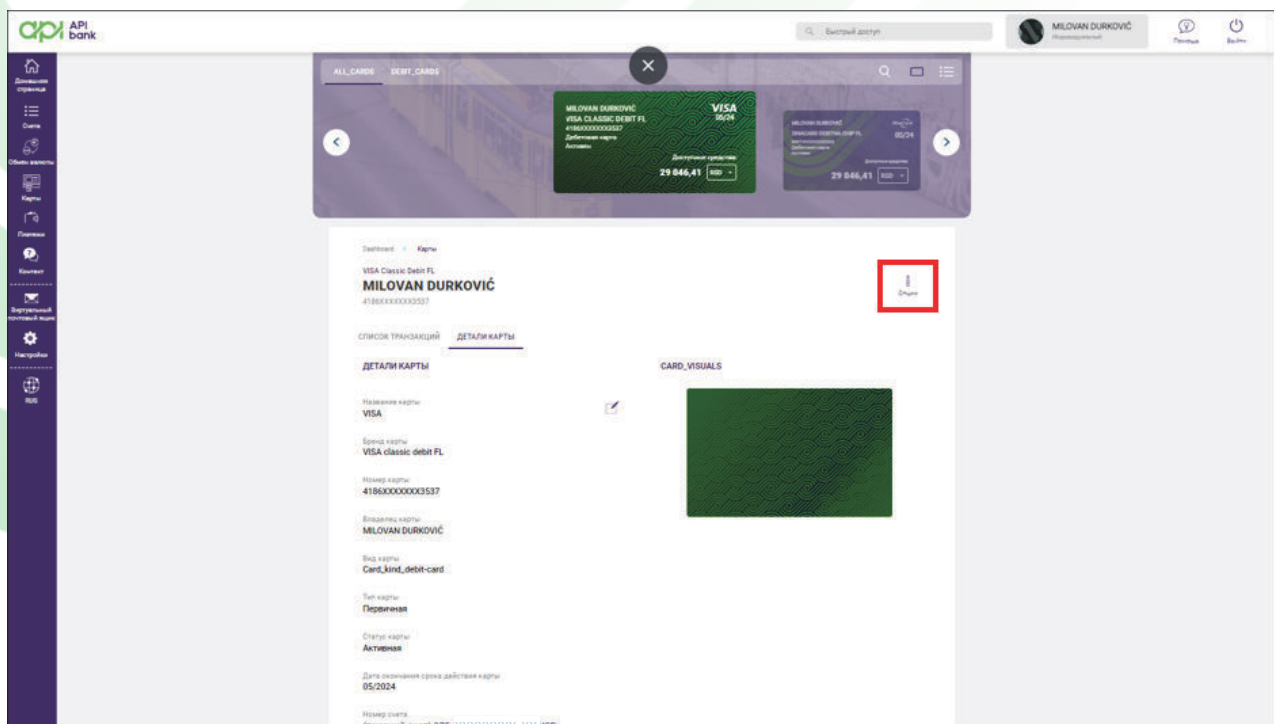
api API bank

Быстрый доступ

MILOVAN DURKOVIĆ
Индивидуальный

Помощь
Выйти

Домашняя страница
Счета
Обмен валюты
Карты
Платежи
Контакт
Виртуальный почтовый ящик
Настройки
RUS

ALL_CARDS DEBIT_CARDS

MILOVAN DURKOVIĆ
VISA CLASSIC DEBIT FL
4186XXXXXXX3537
Дебетовая карта
Активна
VISA
05/24
Доступные средства
29 846,41 RSD

MILOVAN DURKOVIĆ
DINACARD DEBITNA ZAP FL
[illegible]
Дебетовая карта
Активна
DinaCard
05/24
Доступные средства
29 846,41 RSD

Dashboard > Карты

VISA Classic Debit FL
MILOVAN DURKOVIĆ
4186XXXXXXX3537

Опции

СПИСОК ТРАНЗАКЦИЙ ДЕТАЛИ КАРТЫ

ДЕТАЛИ КАРТЫ

CARD_VISUALS

Название карты
VISA

Бренд карты
VISA classic debit FL

Номер карты
4186XXXXXXX3537

Владелец карты
MILOVAN DURKOVIĆ

Вид карты
Card_kind_debit-card

Тип карты
Первичная

Статус карты
Активная

Дата окончания срока действия карты
05/2024

Номер счета
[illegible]